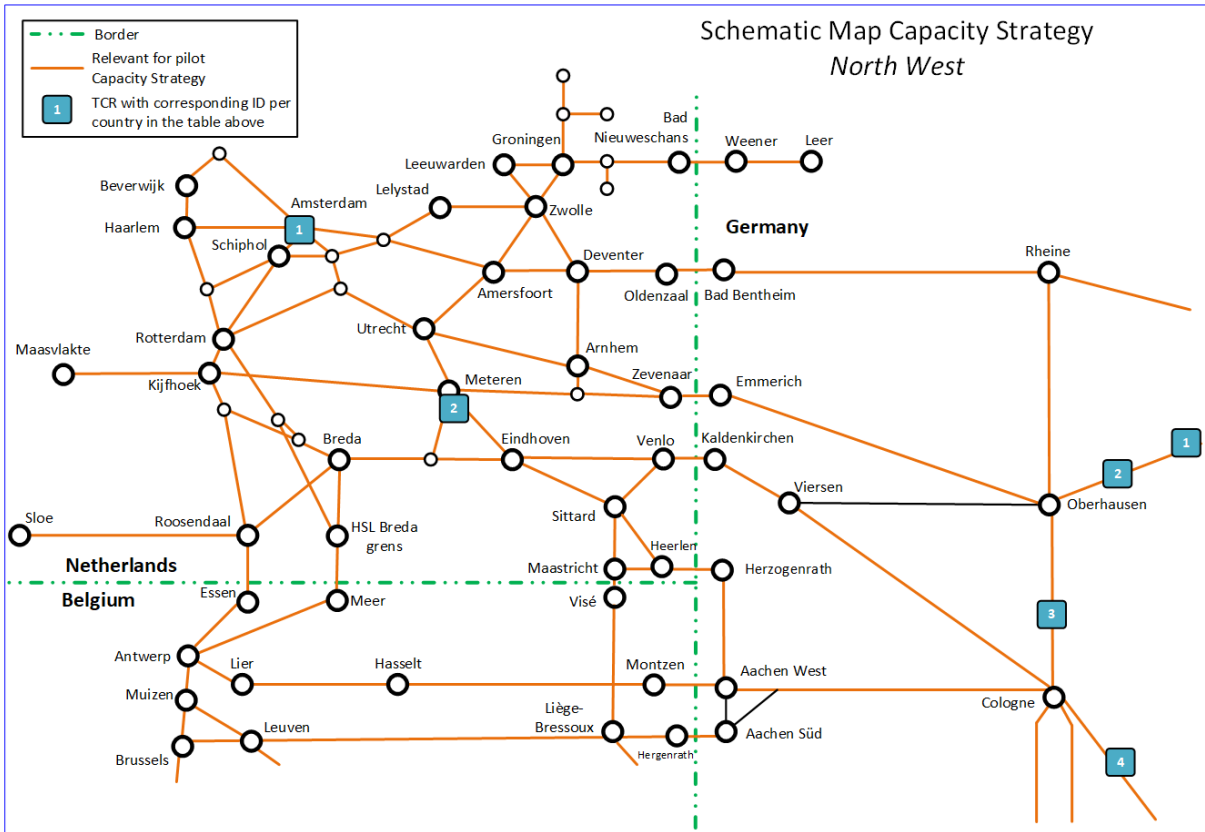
Border
Relevant for pilot Capacity Strategy
1 TCR with corresponding ID per country in the table above

Schematic Map Capacity Strategy
North West

Groningen
Bad Nieuweschans
Weener
Leer
Leeuwarden
Beverwijk
Lelystad
Zwolle
Amsterdam
1
Haarlem
Schiphol
Germany
Deventer
Rheine
Amersfoort
Oldenzaal
Bad Bentheim
Utrecht
Rotterdam
Arnhem
Maasvlakte
Kijfhoek
Meteren
2
Zevenaar
Emmerich
Breda
Eindhoven
Venlo
Kaldenkirchen
1
2
Viersen
Oberhausen
Sittard
Sloe
Roosendaal
HSL Breda grens
Heerlen
Netherlands
Maastricht
Herzogenrath
Belgium
Essen
Meer
Visé
3
Antwerp
Lier
Hasselt
Montzen
Aachen West
Muizen
Cologne
Leuven
Liège-Bressoux
Hergenrath
Aachen Süd
Brussels
4